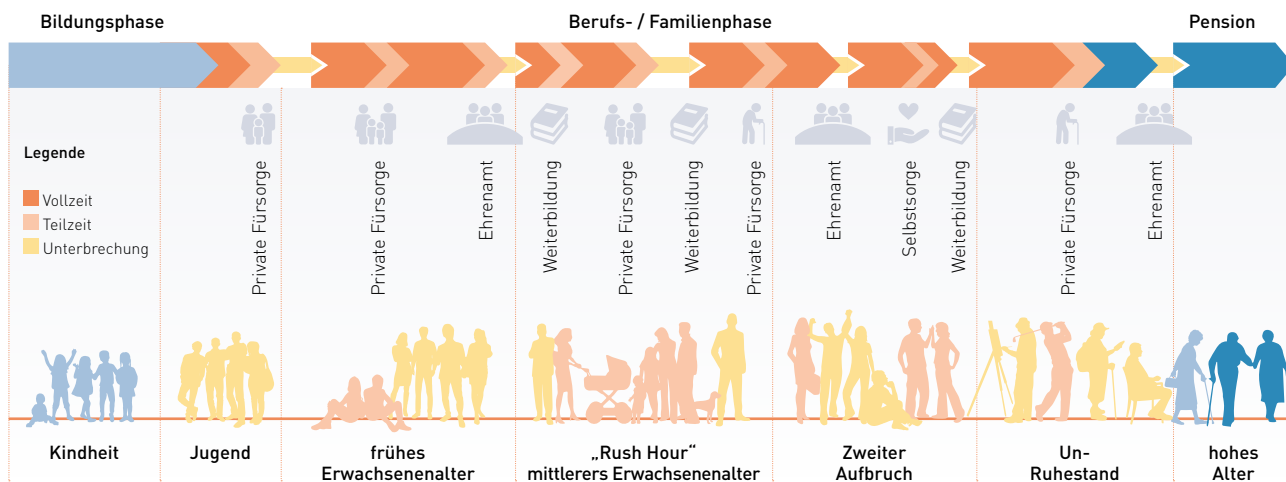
Bildungsphase

Berufs- / Familienphase

Pension

Legende

Vollzeit
Teilzeit
Unterbrechung

Private Fürsorge

Private Fürsorge

Ehrenamt

Weiterbildung

Private Fürsorge

Weiterbildung

Private Fürsorge

Ehrenamt

Selbstsorge

Weiterbildung

Private Fürsorge

Ehrenamt

Kindheit

Jugend

frühes Erwachsenenalter

„Rush Hour“ mittlerers Erwachsenenalter

Zweiter Aufbruch

Un-Ruhestand

hohes Alter